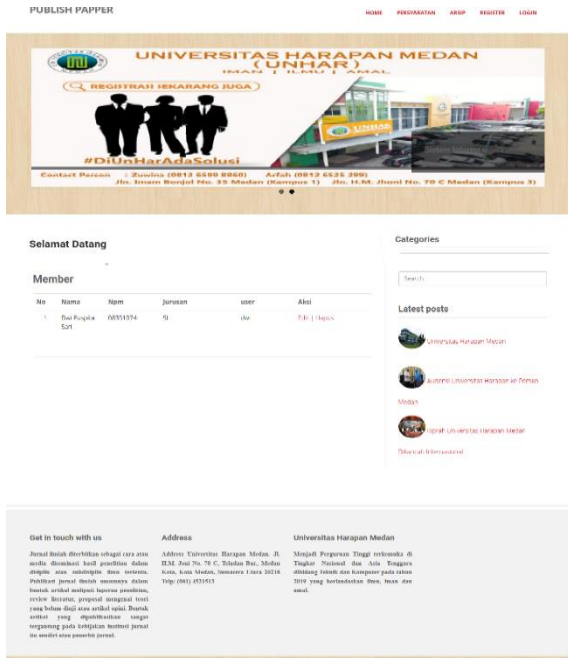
PUBLISH PAPPER

HOME PERSYARATAN ARSIP REGISTER LOGIN

UNIVERSITAS HARAPAN MEDAN
(UNHAR)
IMAN | ILMU | AMAL

REGISTRASI SEKARANG JUGA

#DiUnHarAdaSolusi

Contact Person : Zuwina (0813 6590 8860) Arfah (0812 6535 390)
Jln. Imam Bonjol No. 35 Medan (Kampus 1) Jln. H.M. Jhoni No. 70 C Medan (Kampus 2)

Selamat Datang

Member

| No | Nama | Npm | Jurusan | user | Aksi |
|---|---|---|---|---|---|
| 1 | Dwi Puspita Sari | 08351374 | SI | dw | Edit \| Hapus |

Categories

Search

Latest posts

Universitas Harapan Medan

Auditrial Universitas Harapan ke Pemkot Medan

Tujuan Universitas Harapan Medan Dikenal Internasional

Get in touch with us

Jurnal ilmiah diterbitkan sebagai cara atau media diseminasi hasil penelitian dalam disiplin atau subdisiplin ilmu tertentu. Publikasi jurnal ilmiah umumnya dalam bentuk artikel meliputi laporan penelitian, review literatur, proposal mengenai teori yang belum diuji atau artikel opini. Bentuk artikel yang dipublikasikan sangat tergantung pada kebijakan institusi jurnal itu sendiri atau penerbit jurnal.

Address

Address Universitas Harapan Medan. Jl. H.M. Joni No. 70 C, Teladan Bar., Medan Kota, Kota Medan, Sumatera Utara 20216 Telp: (061) 4521515

Universitas Harapan Medan

Menjadi Perguruan Tinggi terkemuka di Tingkat Nasional dan Asia Tenggara dibidang Teknik dan Komputer pada tahun 2019 yang berlandaskan Iman, Ilmu dan amal.